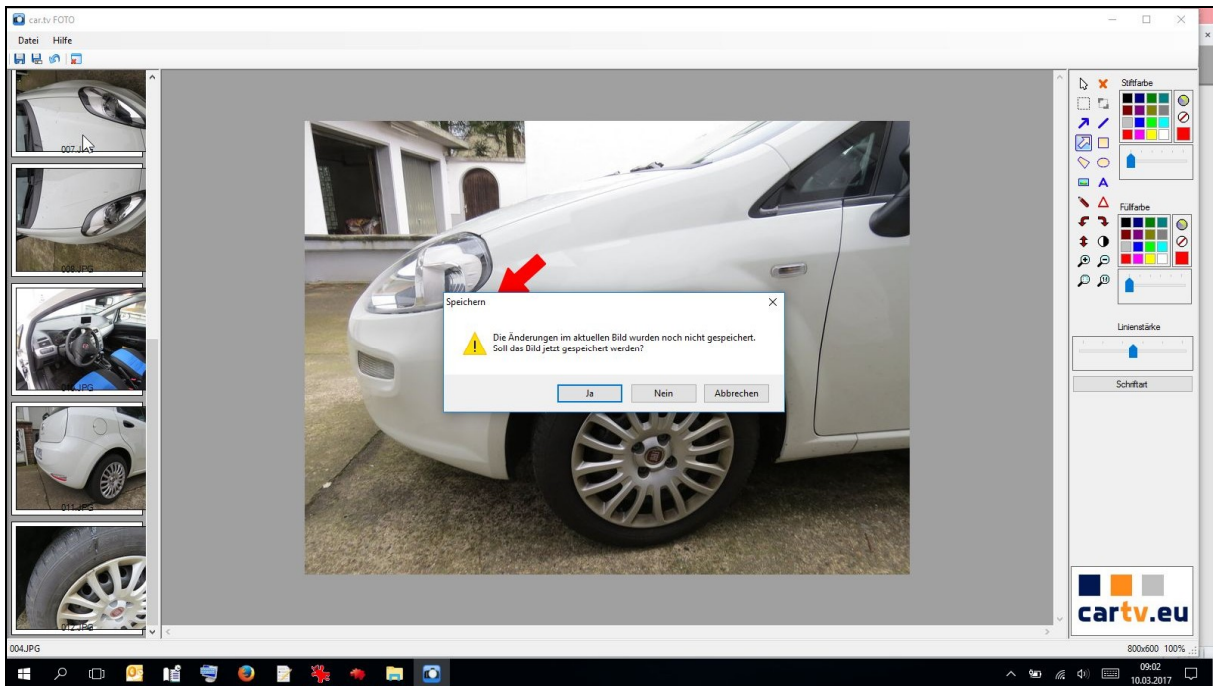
car.tv FOTO

Datei Hilfe

007.JPG

008.JPG

009.JPG

011.JPG

012.JPG

Speichern

Die Änderungen im aktuellen Bild wurden noch nicht gespeichert.
Soll das Bild jetzt gespeichert werden?

Ja Nein Abbrechen

Stiftfarbe

A

Füllfarbe

Linienstärke

Schriftart

cartv.eu

004.JPG

800x600 100%

09:02
10.03.2017